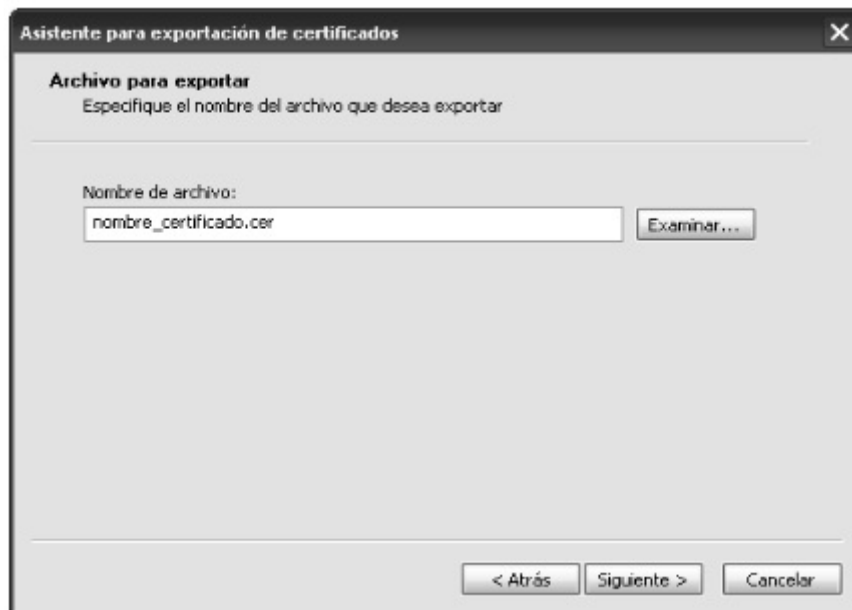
Asistente para exportación de certificados

Archivo para exportar
Especifique el nombre del archivo que desea exportar

Nombre de archivo:
nombre_certificado.cer
Examinar...

< Atrás
Siguiente >
Cancelar